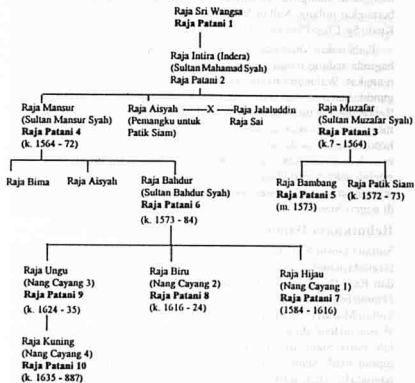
Raja Sri Wangsa
Raja Patani 1

Raja Intira (Indera)
(Sultan Mahamad Syah)
Raja Patani 2

Raja Mansur
(Sultan Mansur Syah)
Raja Patani 4
(k. 1564 - 72)

Raja Aisyah
(Pemangku untuk
Patik Siam)

X

Raja Jalaluddin
Raja Sai

Raja Muzafar
(Sultan Muzafar Syah)
Raja Patani 3
(k.? - 1564)

Raja Bima

Raja Aisyah

Raja Bahdur
(Sultan Bahdur Syah)
Raja Patani 6
(k. 1573 - 84)

Raja Bambang
Raja Patani 5
(m. 1573)

Raja Patik Siam
(k. 1572 - 73)

Raja Ungu
(Nang Cayang 3)
Raja Patani 9
(k. 1624 - 35)

Raja Biru
(Nang Cayang 2)
Raja Patani 8
(k. 1616 - 24)

Raja Hijau
(Nang Cayang 1)
Raja Patani 7
(1584 - 1616)

Raja Kuning
(Nang Cayang 4)
Raja Patani 10
(k. 1635 - 88?)